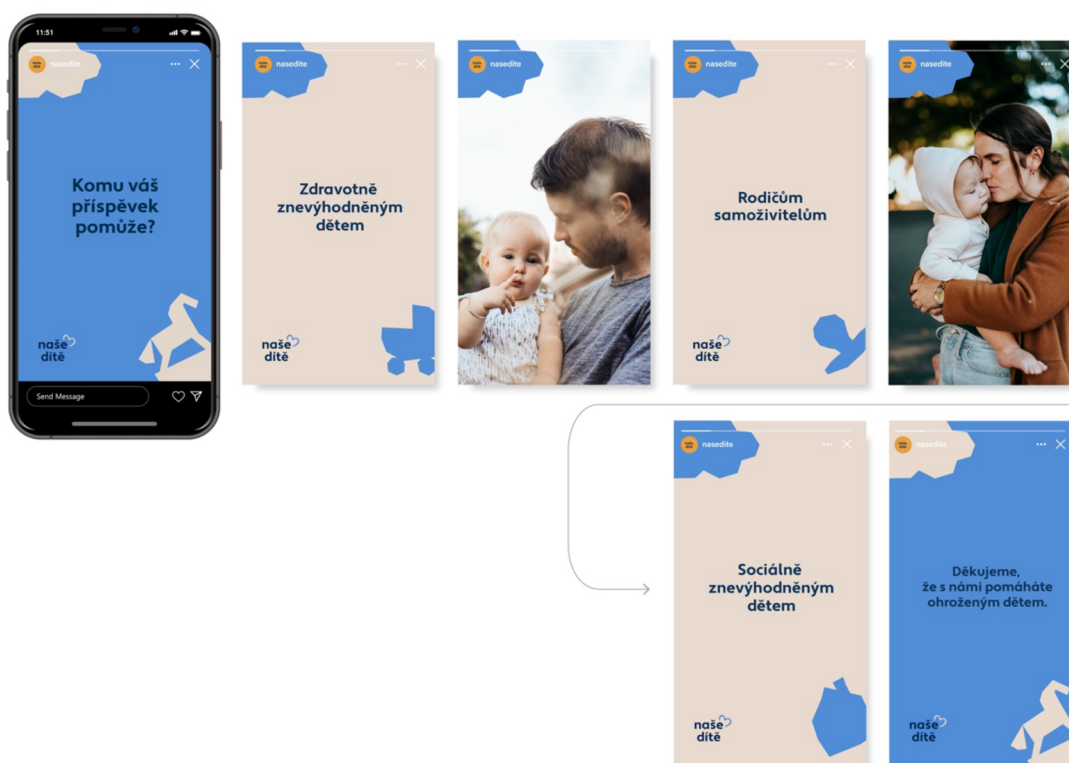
11:51

nasedite

Komu váš příspěvek pomůže?

naše dítě

Send Message

nasedite

Zdravotně znevýhodněným dětem

naše dítě

nasedite

nasedite

Rodičům samoživitelům

naše dítě

nasedite

nasedite

Sociálně znevýhodněným dětem

naše dítě

nasedite

Děkujeme, že s námi pomáháte ohroženým dětem.

naše dítě